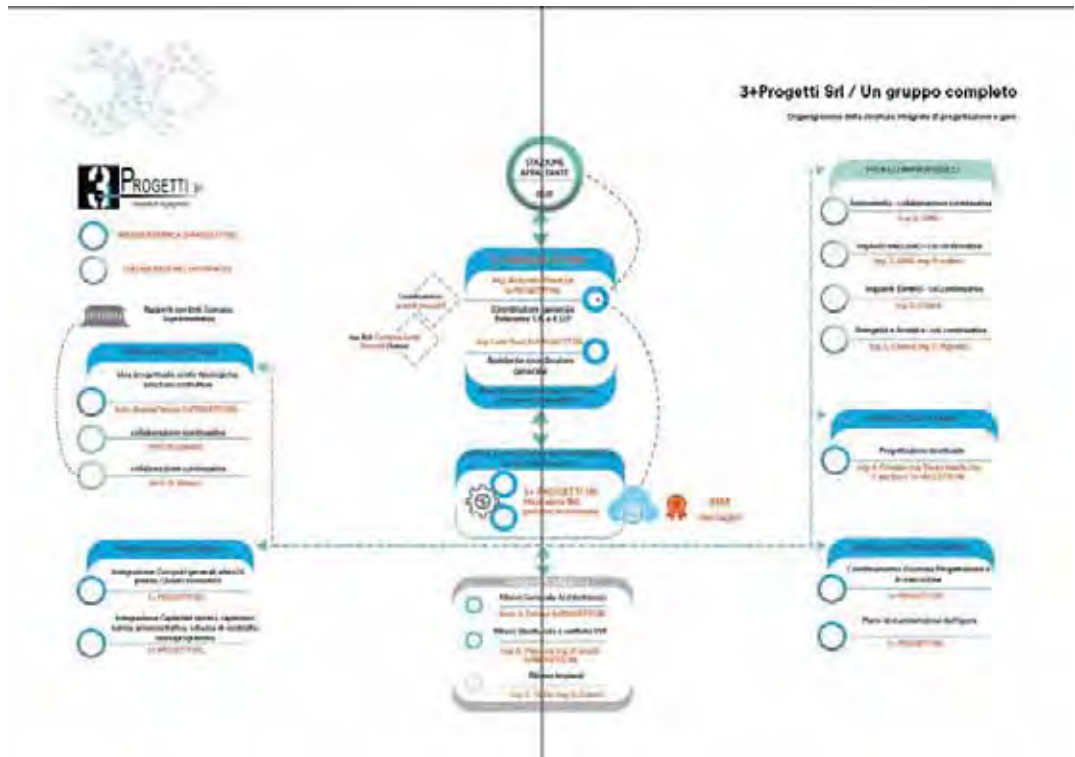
3+Progetti Srl / Un gruppo completo

Organigramma della struttura integrata di progettazione e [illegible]

PROGETTI srl

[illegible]

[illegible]

Rapporti con Enti Comune Soprintendenza

STAZIONE APPALTANTE

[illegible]

Coordinatore generale Referente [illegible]

Referente coordinatore generale

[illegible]

3+ PROGETTI SRL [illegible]

Progettazione strutturale

Integrazione Computi generali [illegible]

3+ PROGETTI SRL

Integrazione Capitolati tecnici, capitolato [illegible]

3+ PROGETTI SRL

Rilievo Generale Architettonico

Rilievo Strutturale e verifiche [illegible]

Rilievo Impianti

Ambientale - collaborazione continuativa

Impianti elettrici - collaborazione continuativa

Impianti termici - collaborazione continuativa

Energetica e Acustica - collaborazione continuativa

Coordinamento Sicurezza Progettazione e in esecuzione

3+ PROGETTI SRL

Piano di manutenzione dell'opera

3+ PROGETTI SRL